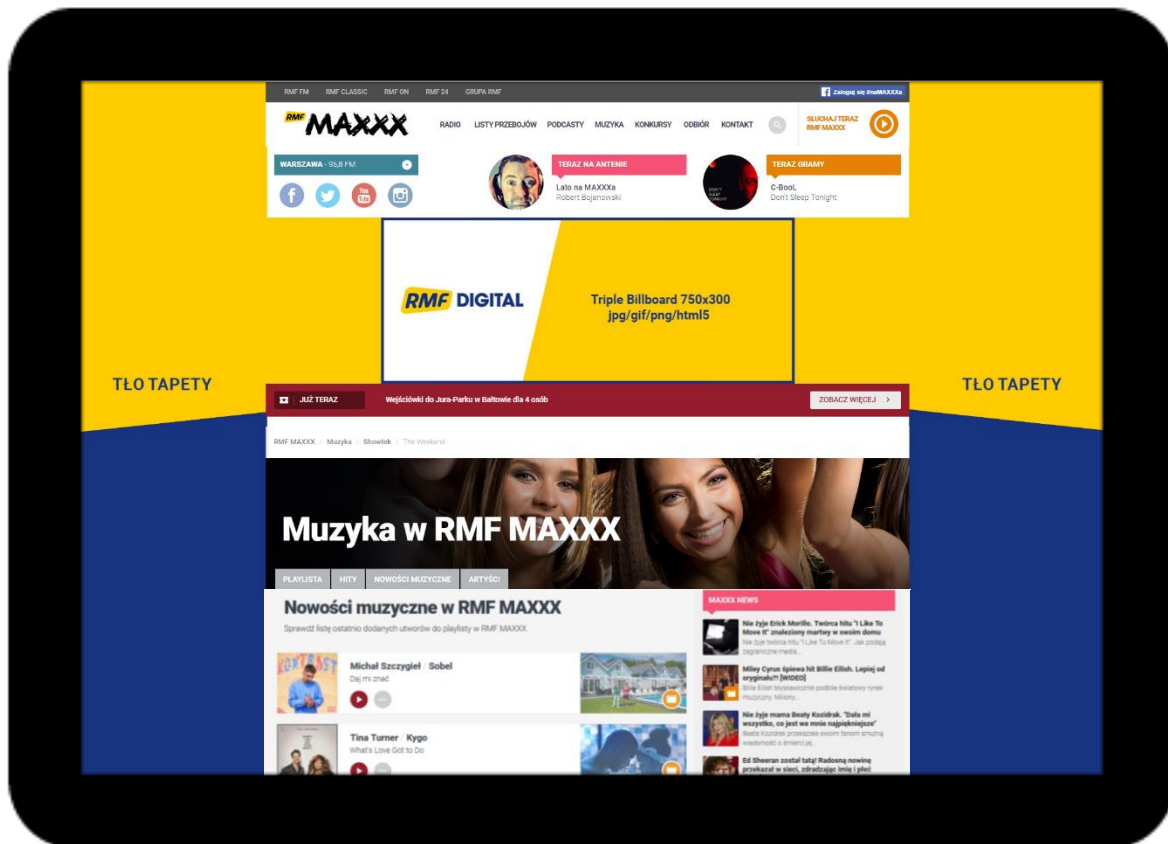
RMF FM RMF CLASSIC RMF ON RMF 24 GRUPA RMF

Zaloguj się #naMAXXXa

RMF MAXXX

RADIO LISTY PRZEBOJÓW PODCASTY MUZYKA KONKURSY ODBIÓR KONTAKT

SŁUCHAJ TERAZ RMF MAXXX

WARSZAWA - 95,8 FM

TERAZ NA ANTENIE
Lato na MAXXXa
Robert Bojanowski

TERAZ GRAMY
C-BooL
Don't Sleep Tonight

RMF DIGITAL

Triple Billboard 750x300
jpg/gif/png/html5

TŁO TAPETY

TŁO TAPETY

JUŻ TERAZ Wejściówki do Jura-Parku w Bałtowie dla 4 osób

ZOBACZ WIĘCEJ >

RMF MAXXX / Muzyka / Showbiz / The Weekend

Muzyka w RMF MAXXX

PLAYLISTA HITY NOWOŚCI MUZYCZNE ARTYŚCI

Nowości muzyczne w RMF MAXXX

Sprawdź listę ostatnio dodanych utworów do playlisty w RMF MAXXX

Michał Szczygieł / Sobel
Daj mi znać

Tina Turner / Kygo
What's Love Got to Do

MAXXX NEWS

Nie żyje Erick Morillo. Twórca hitu "I Like To Move It" znaleziony martwy w swoim domu
Nie żyje twórca hitu "I Like To Move It". Jak podają zagraniczne media...

Miley Cyrus śpiewa hit Billie Eilish. Lepiej od oryginału?! [WIDEO]
Billie Eilish błyskawicznie podbiła światowy rynek muzyczny. Miliony...

Nie żyje mama Beaty Kozidrak. "Dała mi wszystko, co jest we mnie najpiękniejsze"
Beata Kozidrak przekazała swoim fanom smutną wiadomość o śmierci jej...

Ed Sheeran został tatą! Radosną nowinę przekazał w sieci, zdradzając imię i płeć